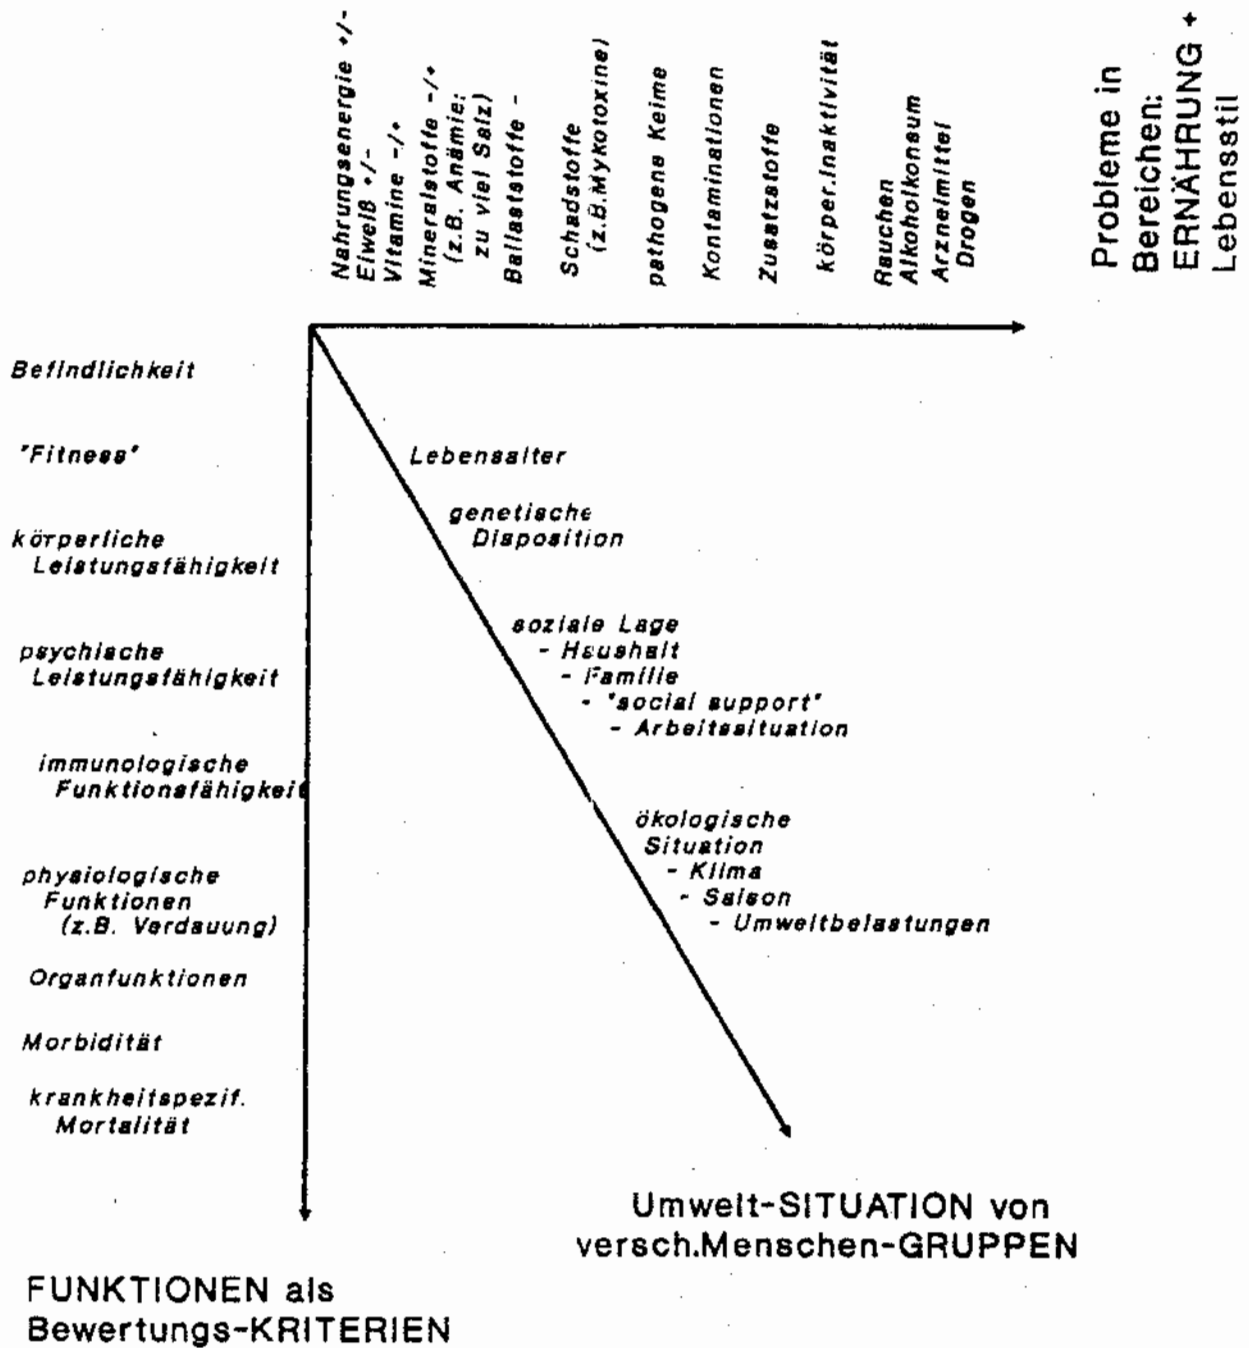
Nahrungsenergie +/-
Eiweiß +/-
Vitamine -/+
Mineralstoffe -/+
(z.B. Anämie;
zu viel Salz)
Ballaststoffe -

Schadstoffe
(z.B.Mykotoxine)

pathogene Keime

Kontaminationen

Zusatzstoffe

körper.Inaktivität

Rauchen
Alkoholkonsum
Arzneimittel
Drogen

Probleme in
Bereichen:
ERNÄHRUNG +
Lebensstil

Befindlichkeit

'Fitness'

körperliche
Leistungsfähigkeit

psychische
Leistungsfähigkeit

immunologische
Funktionsfähigkeit

physiologische
Funktionen
(z.B. Verdauung)

Organfunktionen

Morbidität

krankheitspezif.
Mortalität

Lebensalter

genetische
Disposition

soziale Lage
- Haushalt
- Familie
- 'social support'
- Arbeitssituation

ökologische
Situation
- Klima
- Saison
- Umweltbelastungen

Umwelt-SITUATION von
versch.Menschen-GRUPPEN

FUNKTIONEN als
Bewertungs-KRITERIEN